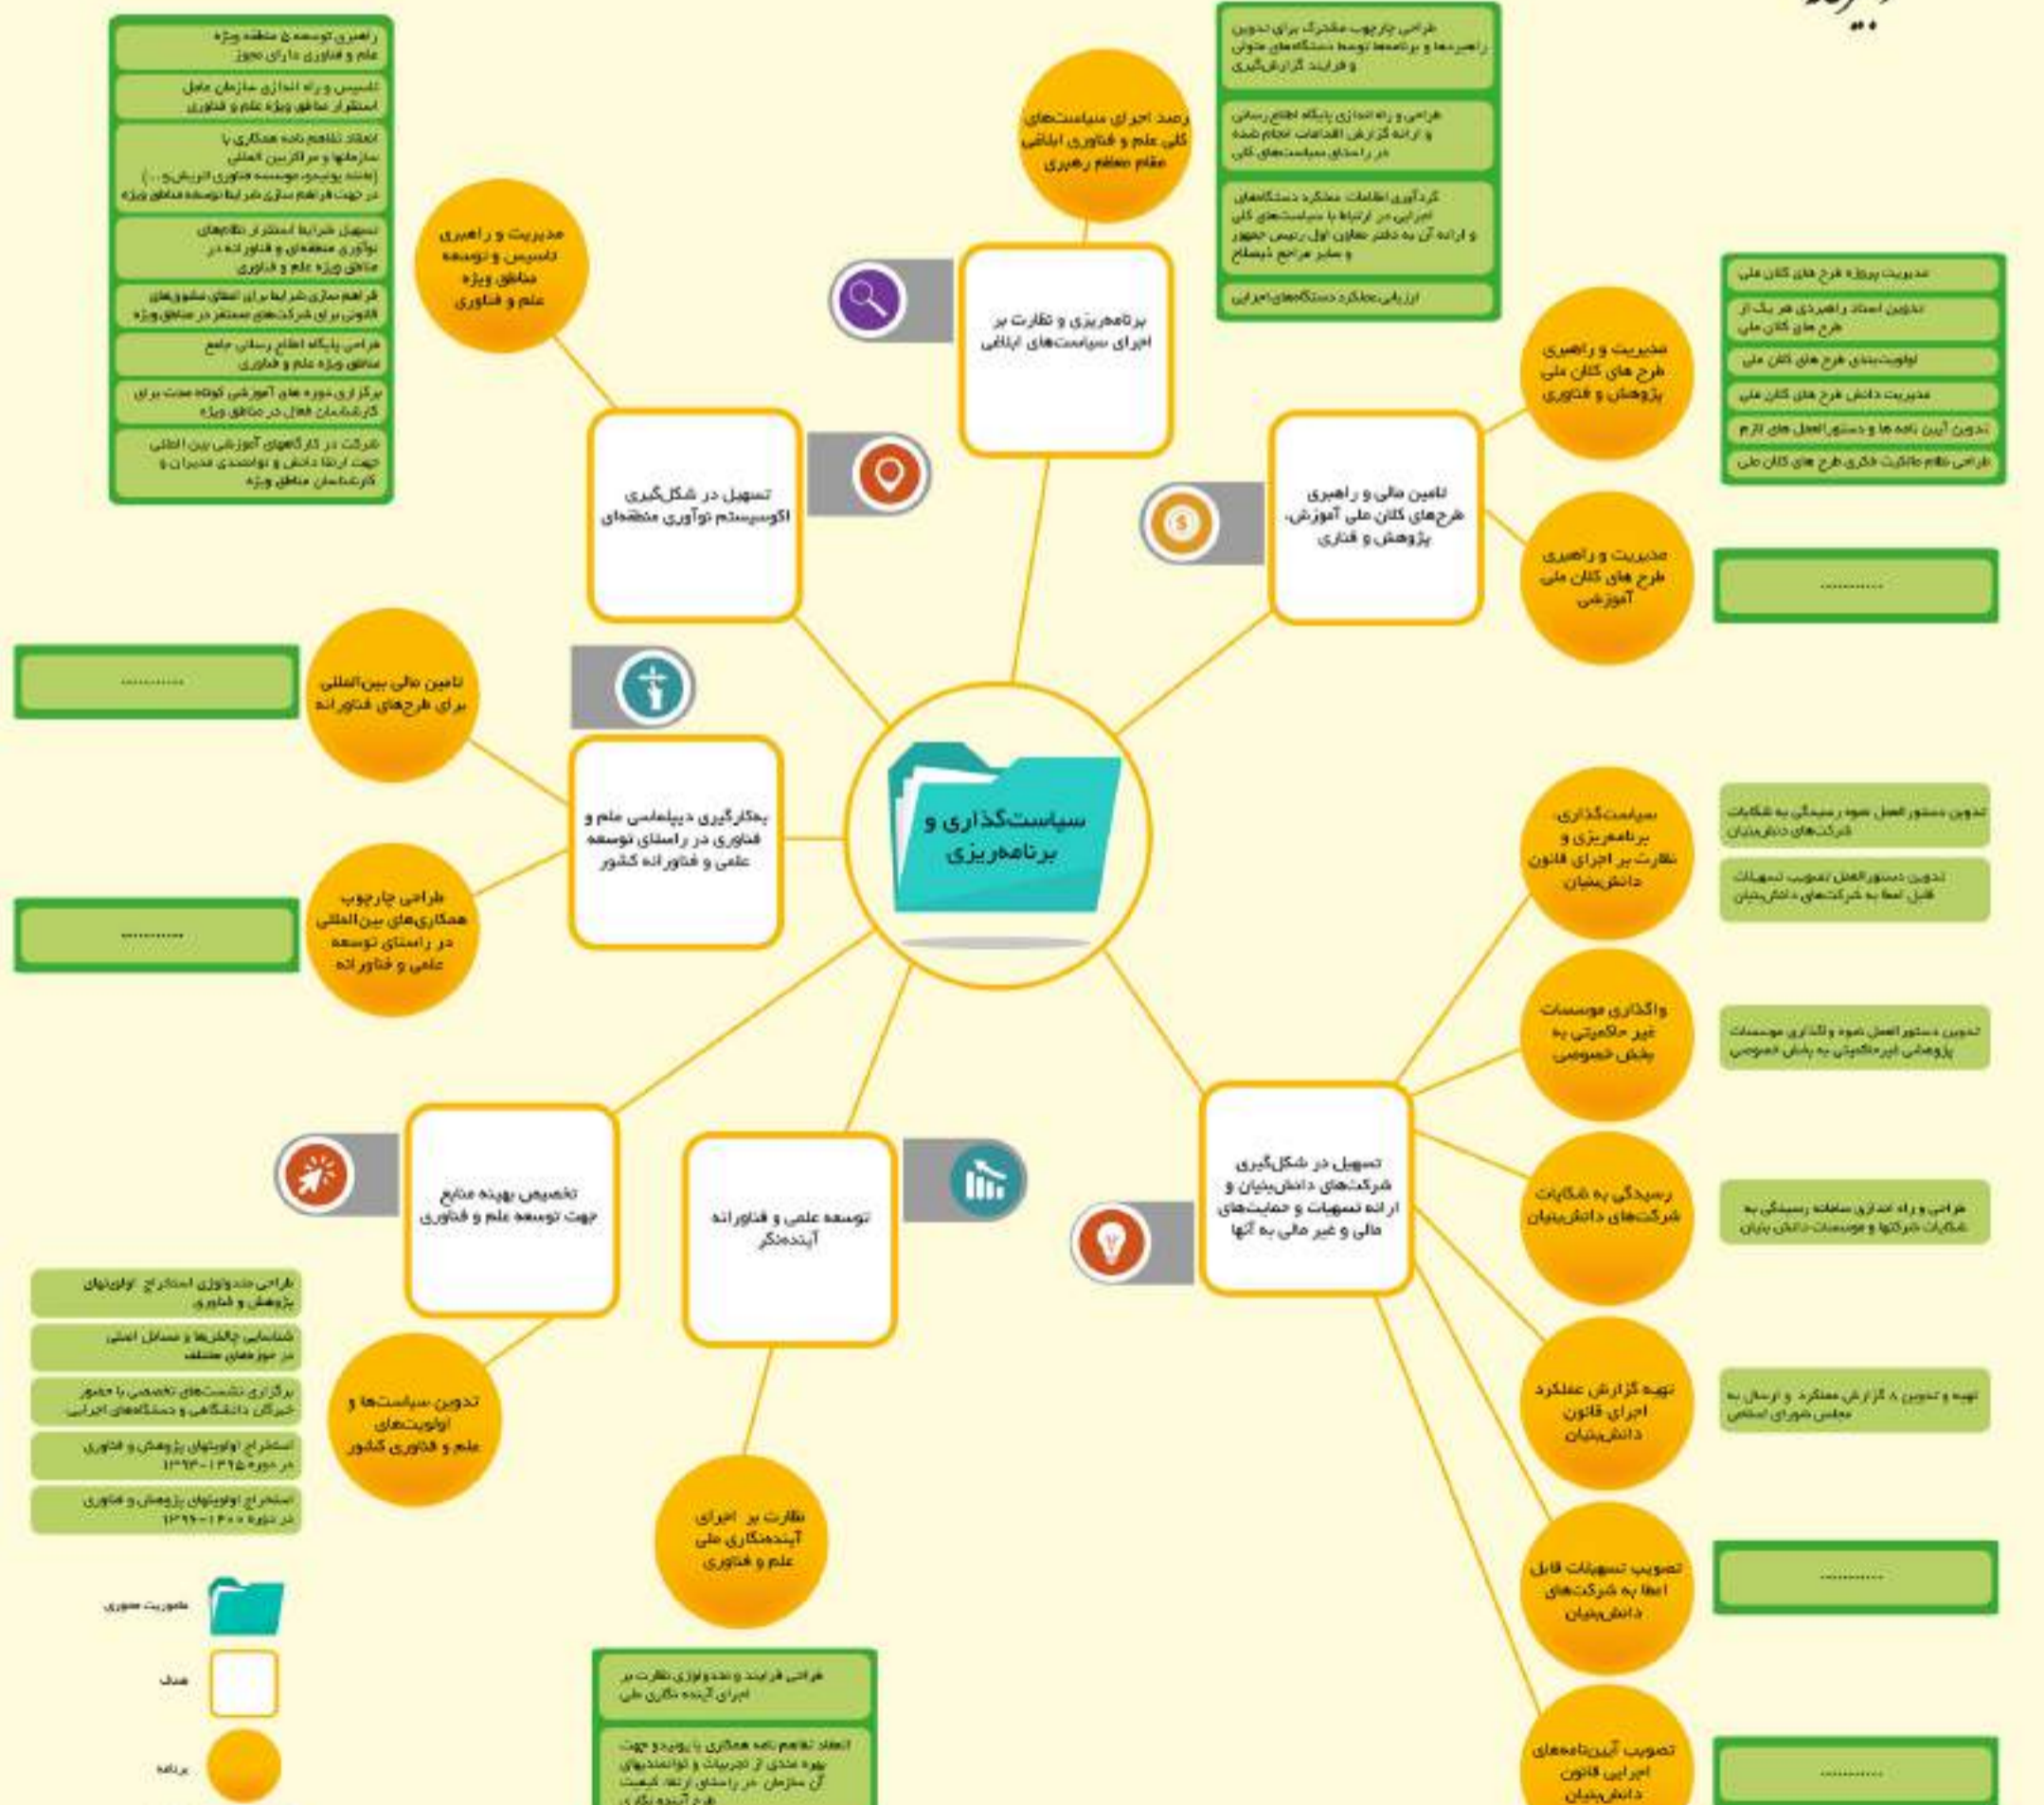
سیاست‌گذاری و برنامه‌ریزی

برنامه‌ریزی و نظارت بر اجرای سیاست‌های ابلاغی

رصد اجرای سیاست‌های کلی علم و فناوری ابلاغی مقام معظم رهبری

طراحی چارچوب مشترک برای تدوین راهبردها و برنامه‌ها توسط دستگاه‌های متولی و فرایند گزارش‌گیری

طراحی و راه‌اندازی پایگاه اطلاع‌رسانی و ارائه گزارش اقدامات انجام شده در راستای سیاست‌های کلی

گردآوری اطلاعات عملکرد دستگاه‌های اجرایی در ارتباط با سیاست‌های کلی و ارائه آن به دفتر معاون اول رئیس جمهور و سایر مراجع ذیصلاح

ارزیابی عملکرد دستگاه‌های اجرایی

تامین مالی و راهبری طرح‌های کلان ملی آموزش، پژوهش و فناری

مدیریت و راهبری طرح های کلان ملی پژوهش و فناوری

مدیریت پروژه طرح های کلان ملی

تدوین اسناد راهبردی هر یک از طرح های کلان ملی

اولویت‌بندی طرح های کلان ملی

مدیریت دانش طرح های کلان ملی

تدوین آیین نامه ها و دستورالعمل های لازم

طراحی نظام مالکیت فکری طرح های کلان ملی

مدیریت و راهبری طرح های کلان ملی آموزشی

............

تسهیل در شکل‌گیری اکوسیستم نوآوری منطقه‌ای

مدیریت و راهبری تاسیس و توسعه مناطق ویژه علم و فناوری

راهبری توسعه ی منطقه ویژه علم و فناوری دارای مجوز

تاسیس و راه اندازی سازمان عامل استقرار مناطق ویژه علم و فناوری

انعقاد تفاهم نامه همکاری با سازمانها و مراکز بین المللی (مانند یونیدو، موسسه فناوری اتریش و ...) در جهت فراهم سازی شرایط توسعه مناطق ویژه

تسهیل شرایط استقرار نظامهای نوآوری منطقه‌ای و فناورانه در مناطق ویژه علم و فناوری

فراهم سازی شرایط برای اعطای مشوق‌های قانونی برای شرکت‌های مستقر در مناطق ویژه

طراحی پایگاه اطلاع رسانی جامع مناطق ویژه علم و فناوری

برگزاری دوره های آموزشی کوتاه مدت برای کارشناسان فعال در مناطق ویژه

شرکت در کارگاههای آموزشی بین المللی جهت ارتقا دانش و توانمندی مدیران و کارشناسان مناطق ویژه

بکارگیری دیپلماسی علم و فناوری در راستای توسعه علمی و فناورانه کشور

تامین مالی بین‌المللی برای طرح‌های فناورانه

............

طراحی چارچوب همکاری‌های بین‌المللی در راستای توسعه علمی و فناورانه

............

تسهیل در شکل‌گیری شرکت‌های دانش‌بنیان و ارائه تسهیلات و حمایت‌های مالی و غیر مالی به آنها

سیاست‌گذاری، برنامه‌ریزی و نظارت بر اجرای قانون دانش‌بنیان

تدوین دستورالعمل نحوه رسیدگی به شکایات شرکت‌های دانش‌بنیان

تدوین دستورالعمل تصویب تسهیلات قابل اعطا به شرکت‌های دانش‌بنیان

واگذاری موسسات غیر حاکمیتی به بخش خصوصی

تدوین دستورالعمل نحوه واگذاری موسسات پژوهشی غیرحاکمیتی به بخش خصوصی

رسیدگی به شکایات شرکت‌های دانش‌بنیان

طراحی و راه اندازی سامانه رسیدگی به شکایات شرکتها و موسسات دانش بنیان

تهیه گزارش عملکرد اجرای قانون دانش‌بنیان

تهیه و تدوین ۸ گزارش عملکرد و ارسال به مجلس شورای اسلامی

تصویب تسهیلات قابل اعطا به شرکت‌های دانش‌بنیان

............

تصویب آیین‌نامه‌های اجرایی قانون دانش‌بنیان

............

توسعه علمی و فناورانه آینده‌نگر

نظارت بر اجرای آینده‌نگاری ملی علم و فناوری

طراحی فرایند و متدولوژی نظارت بر اجرای آینده نگاری ملی

انعقاد تفاهم نامه همکاری با یونیدو جهت بهره مندی از تجربیات و توانمندیهای آن سازمان در راستای ارتقاء کیفیت طرح آینده نگاری

تخصیص بهینه منابع جهت توسعه علم و فناوری

تدوین سیاست‌ها و اولویت‌های علم و فناوری کشور

طراحی متدولوژی استخراج اولویتهای پژوهش و فناوری

شناسایی چالشها و مسائل اصلی در حوزه های مختلف

برگزاری نشست‌های تخصصی با حضور خبرگان دانشگاهی و دستگاه‌های اجرایی

استخراج اولویتهای پژوهش و فناوری در دوره ۱۳۹۵-۱۳۹۴

استخراج اولویتهای پژوهش و فناوری در دوره ۱۴۰۰-۱۳۹۶

ماموریت محوری

هدف

برنامه